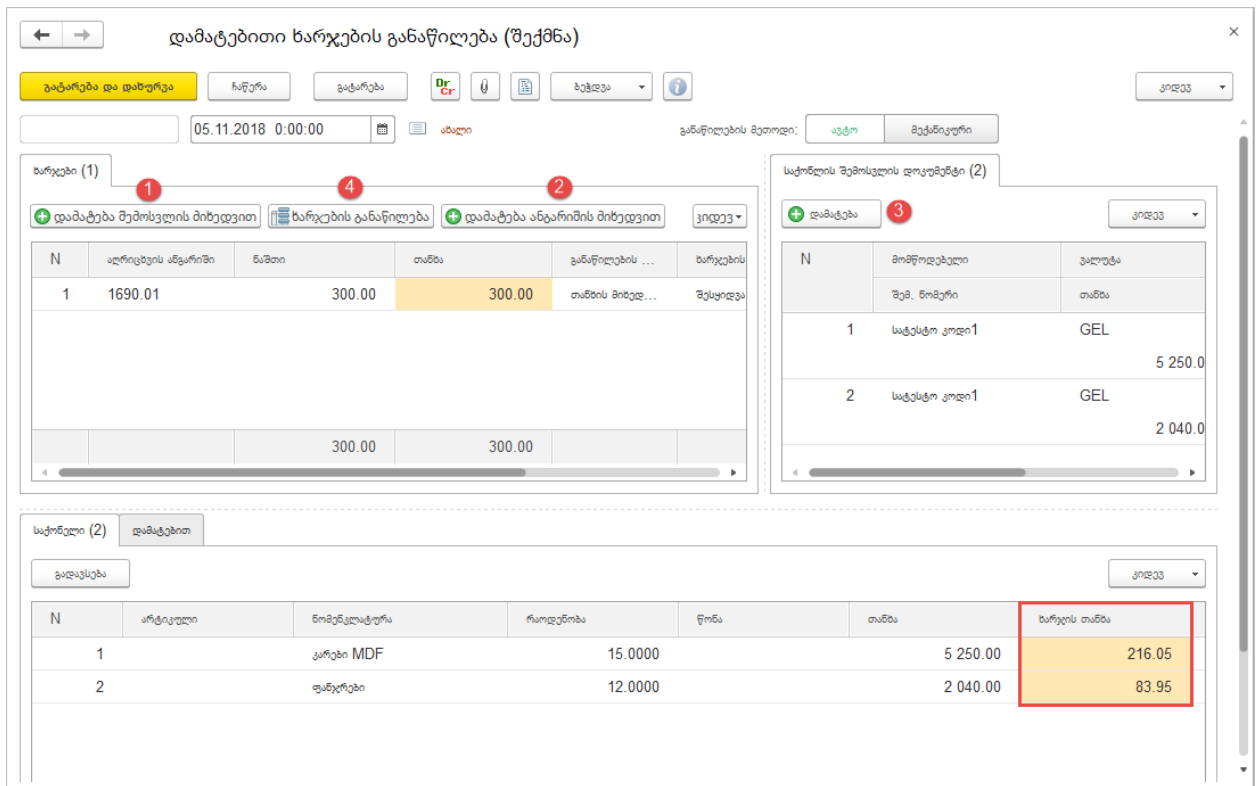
დამატებითი ხარჯების განაწილება (შექმნა)

გატარება და დახურვა | ჩაწერა | გატარება | Dr Cr | ბეჭდვა | კიდევ

05.11.2018 0:00:00 | ახალი | განაწილების მეთოდი: | ავტო | მექანიკური

ხარჯები (1)

1 | 4 | 2

დამატება შემოსვლის მიხედვით | ხარჯების განაწილება | დამატება ანგარიშის მიხედვით | კიდევ

| N | ანგარიშის ანგარიში | ნაშთი | თანხა | განაწილების ... | ხარჯების |
|---|---|---|---|---|---|
| 1 | 1690.01 | 300.00 | 300.00 | თანხის მიხედ... | შესყიდვა |
| | | 300.00 | 300.00 | | |

საქონლის შემოსვლის დოკუმენტი (2)

დამატება | 3 | კიდევ

| N | მომწოდებელი / შემ. ნომერი | ვალუტა / თანხა |
|---|---|---|
| 1 | სატესტო კოდი1 | GEL / 5 250.0 |
| 2 | სატესტო კოდი1 | GEL / 2 040.0 |

საქონელი (2) | დამატებით

გადათვლა | კიდევ

| N | არტიკული | ნომენკლატურა | რაოდენობა | წონა | თანხა | ხარჯის თანხა |
|---|---|---|---|---|---|---|
| 1 | | კარები MDF | 15.0000 | | 5 250.00 | 216.05 |
| 2 | | ფანჯრები | 12.0000 | | 2 040.00 | 83.95 |